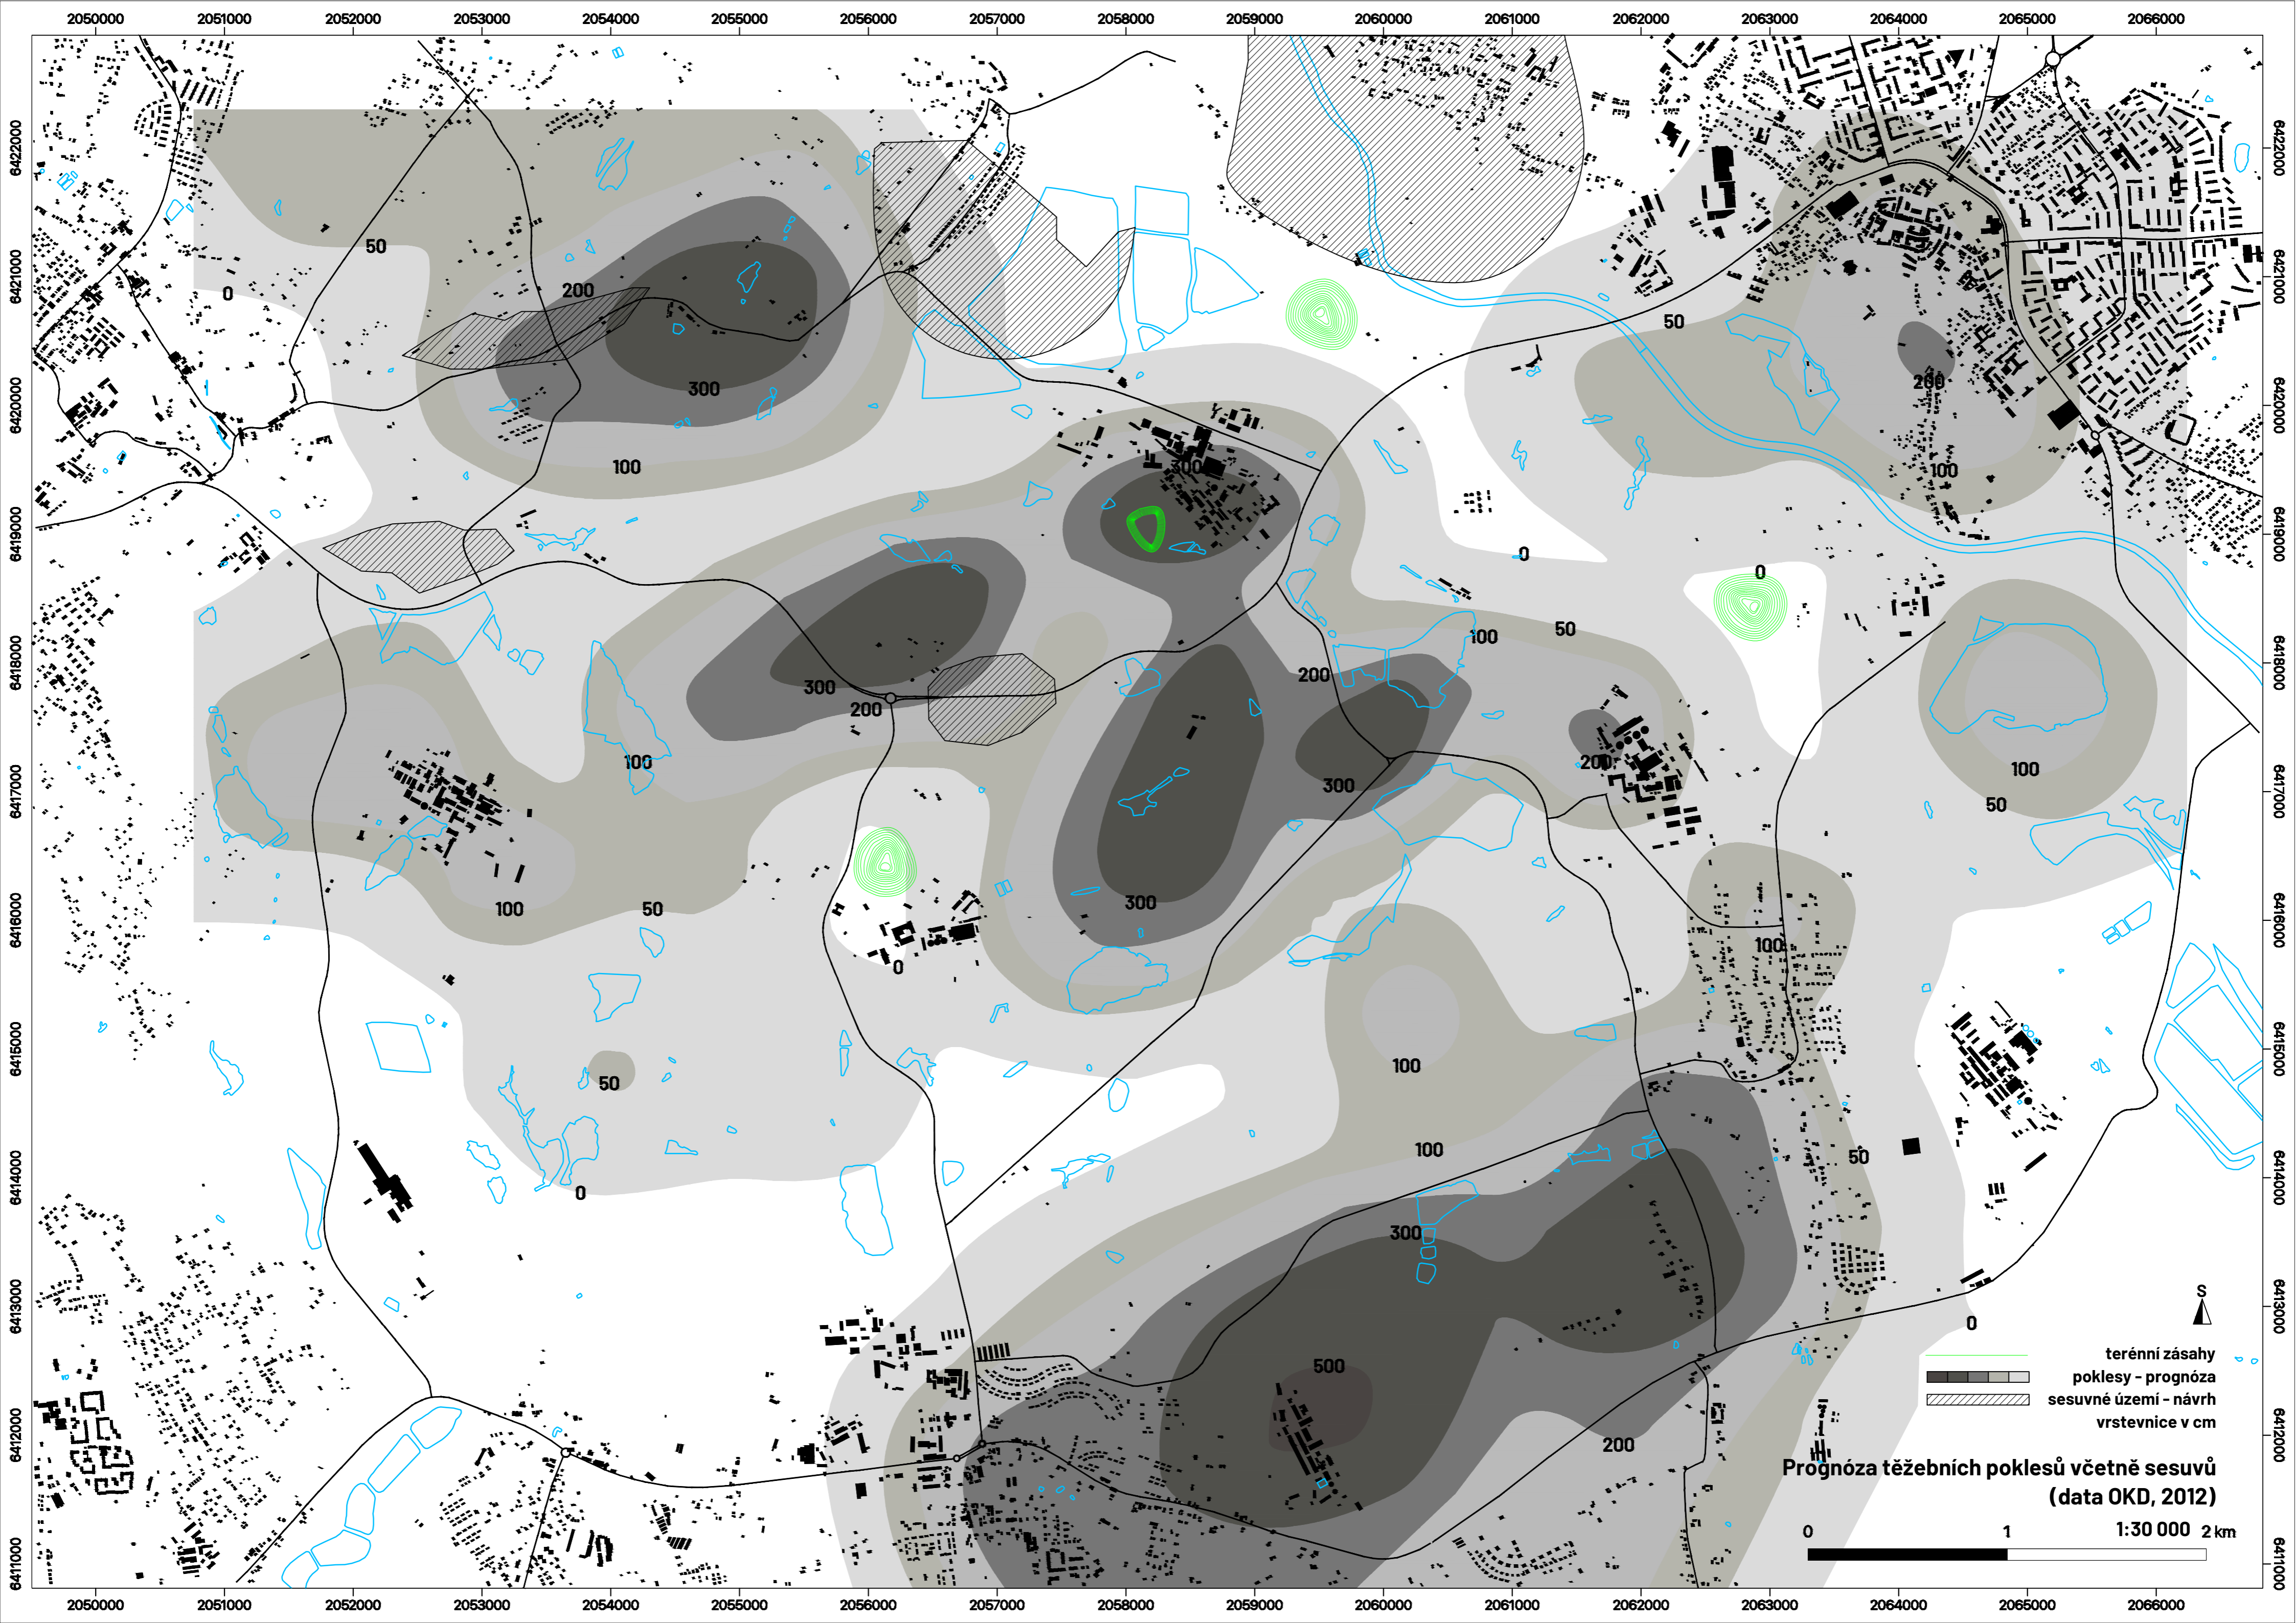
2050000 2051000 2052000 2053000 2054000 2055000 2056000 2057000 2058000 2059000 2060000 2061000 2062000 2063000 2064000 2065000 2066000

6422000 6421000 6420000 6419000 6418000 6417000 6416000 6415000 6414000 6413000 6412000 6411000

50
0
200
300
100
300
0
50
200
100
0
100
50
200
300
200
300
100
100
300
300
200
100
50
100
50
100
0
50
100
0
100
50
300
0
500
200

S

terénní zásahy
poklesy - prognóza
sesuvné území - návrh
vrstevnice v cm

Prognóza těžebních poklesů včetně sesuvů
(data OKD, 2012)

0 1 1:30 000 2 km